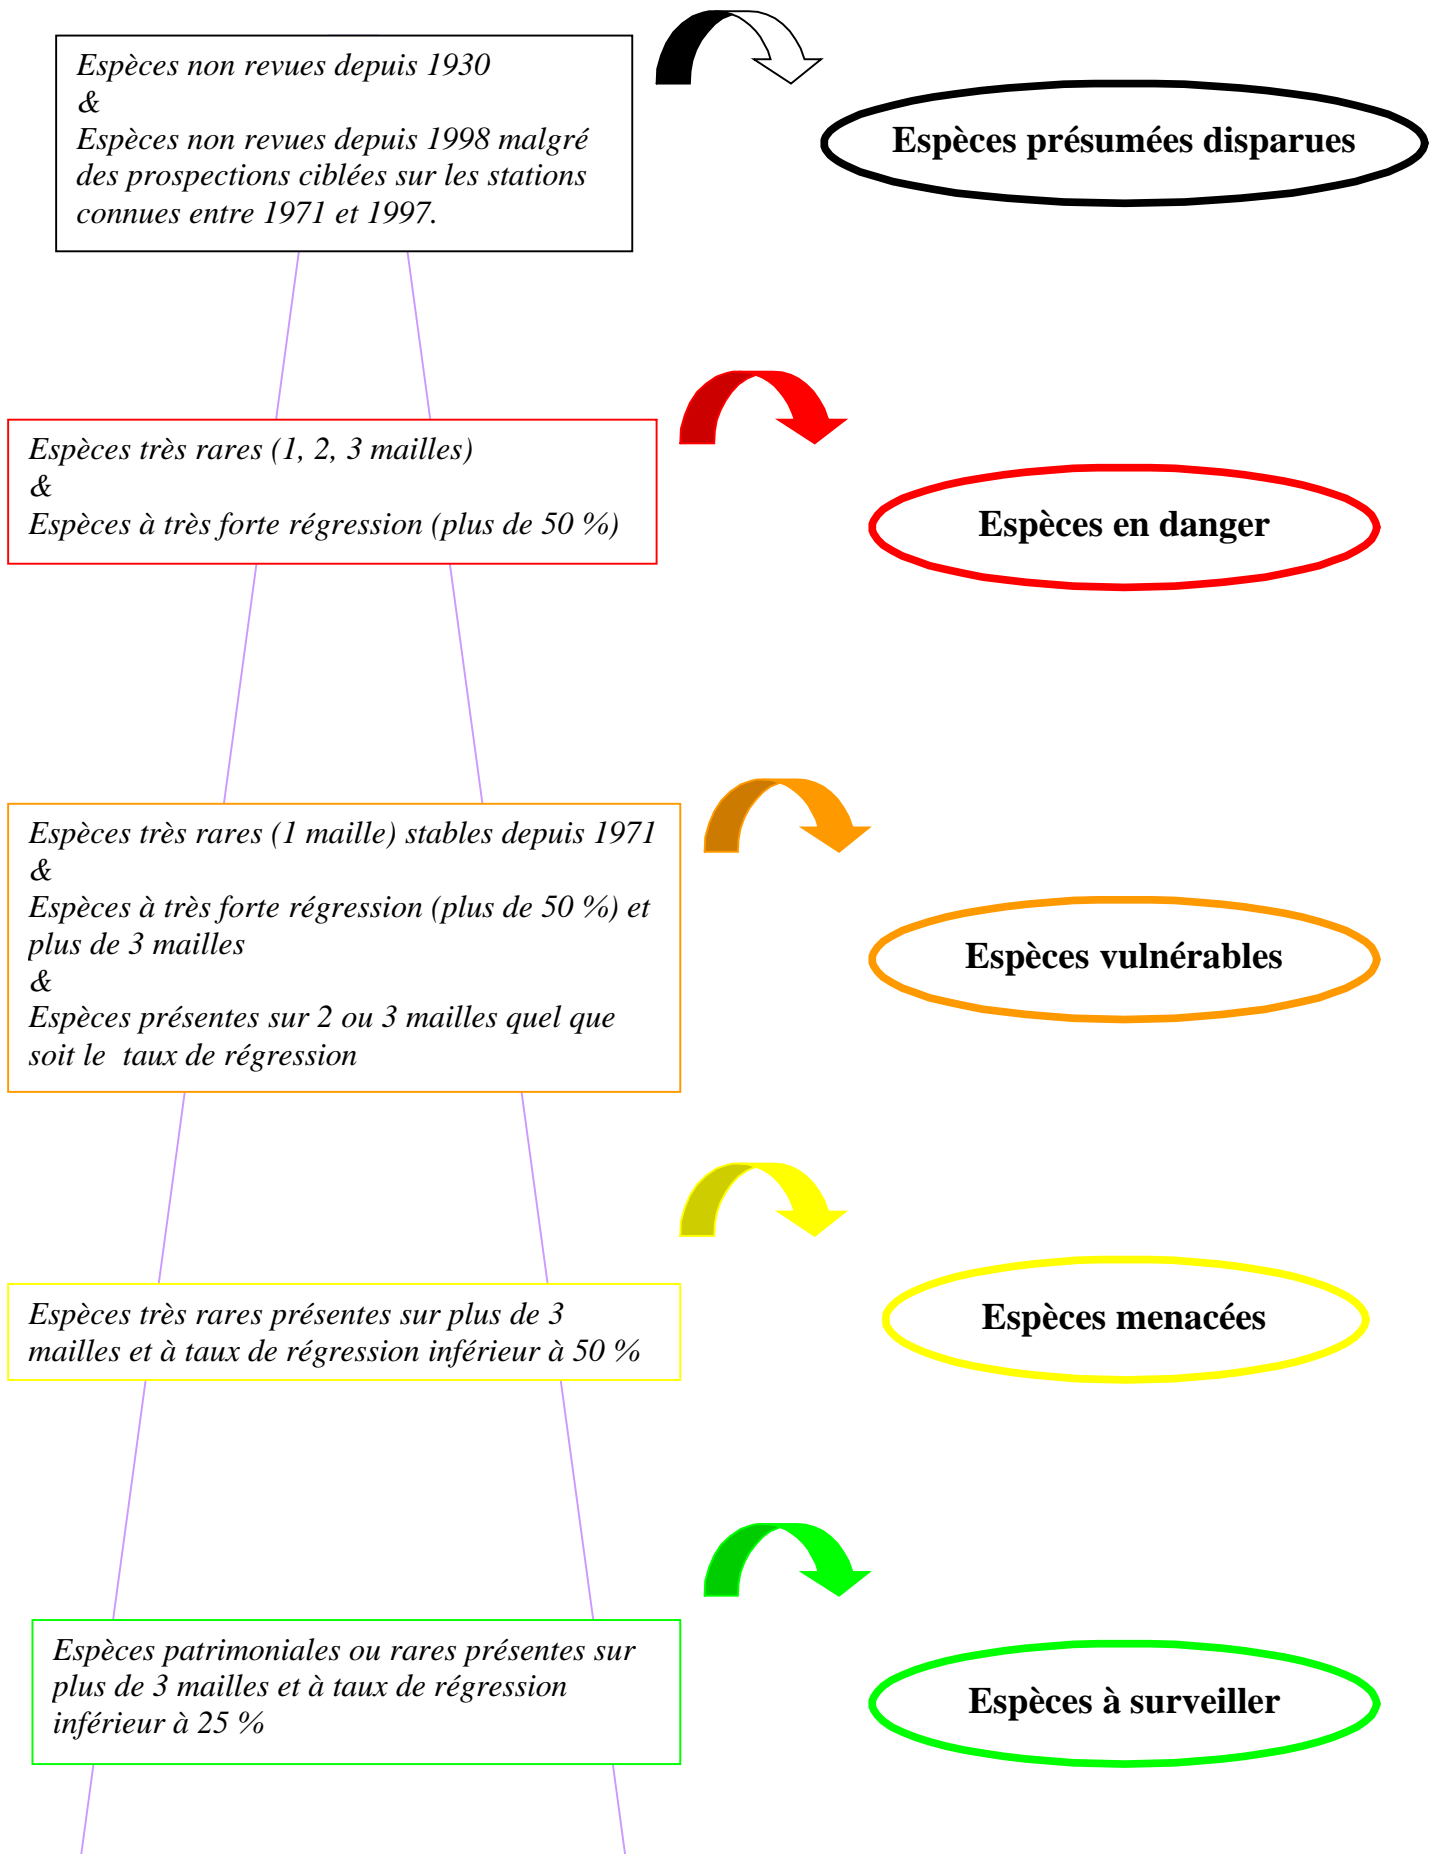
Espèces non revues depuis 1930
&
Espèces non revues depuis 1998 malgré des prospections ciblées sur les stations connues entre 1971 et 1997.

Espèces présumées disparues

Espèces très rares (1, 2, 3 mailles)
&
Espèces à très forte régression (plus de 50 %)

Espèces en danger

Espèces très rares (1 maille) stables depuis 1971
&
Espèces à très forte régression (plus de 50 %) et plus de 3 mailles
&
Espèces présentes sur 2 ou 3 mailles quel que soit le taux de régression

Espèces vulnérables

Espèces très rares présentes sur plus de 3 mailles et à taux de régression inférieur à 50 %

Espèces menacées

Espèces patrimoniales ou rares présentes sur plus de 3 mailles et à taux de régression inférieur à 25 %

Espèces à surveiller